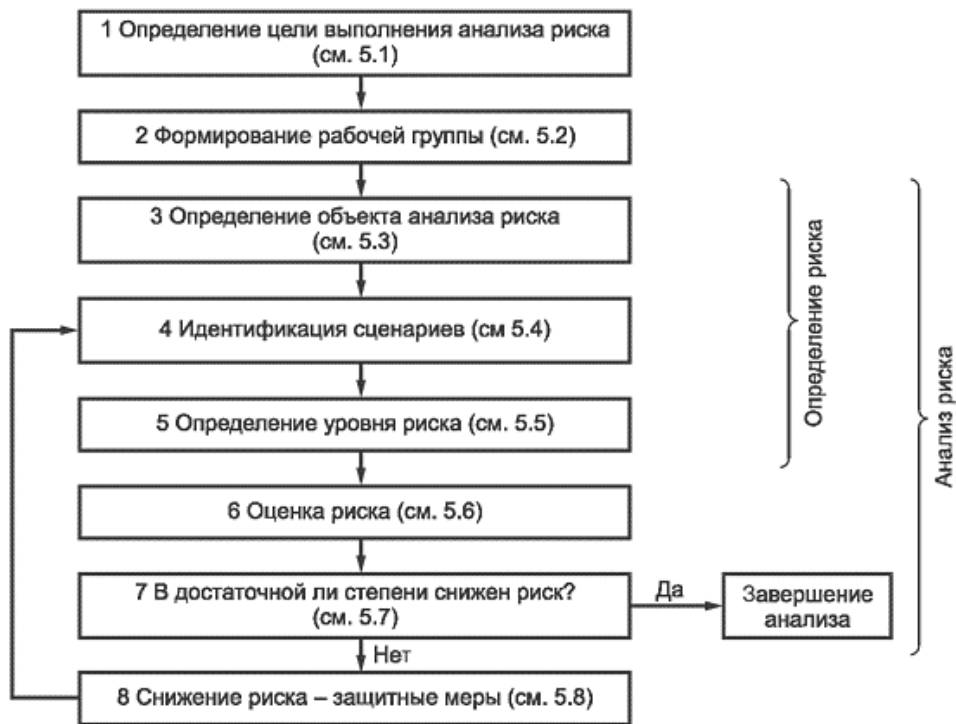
1 Определение цели выполнения анализа риска (см. 5.1)

2 Формирование рабочей группы (см. 5.2)

3 Определение объекта анализа риска (см. 5.3)

4 Идентификация сценариев (см 5.4)

5 Определение уровня риска (см. 5.5)

6 Оценка риска (см. 5.6)

7 В достаточной ли степени снижен риск? (см. 5.7)

Да

Завершение анализа

Нет

8 Снижение риска – защитные меры (см. 5.8)

Определение риска

Анализ риска